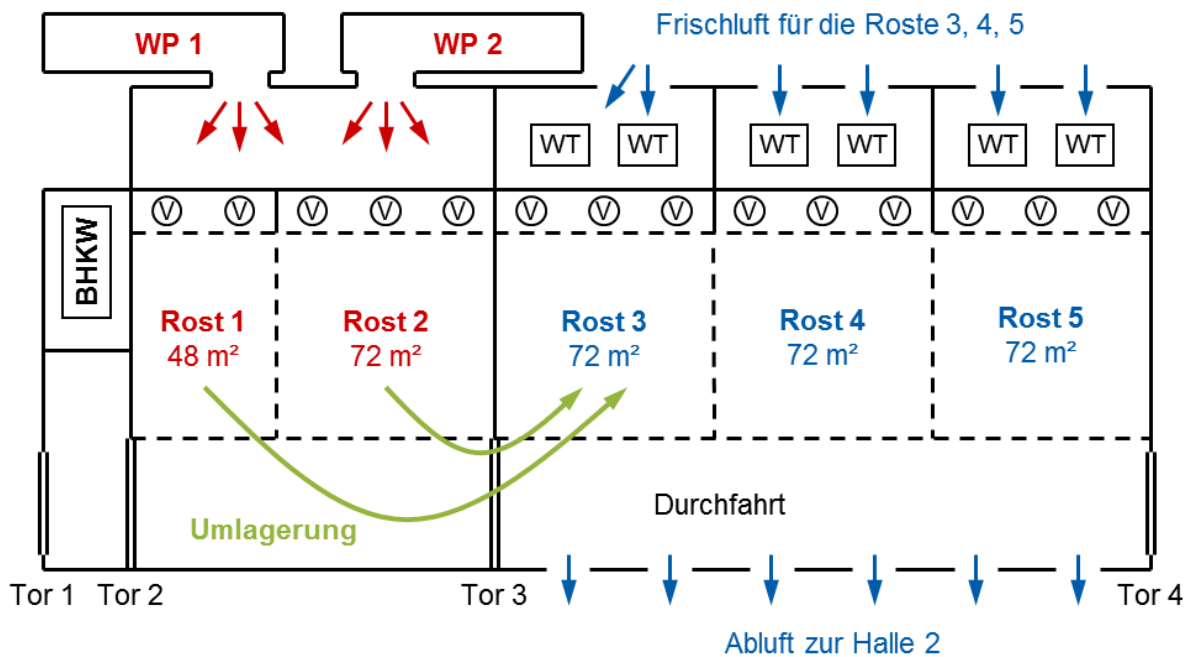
WP 1
WP 2
Frischluft für die Roste 3, 4, 5
WT WT WT WT WT WT
V V V V V V V V V V V V V
BHKW
Rost 1
48 m²
Rost 2
72 m²
Rost 3
72 m²
Rost 4
72 m²
Rost 5
72 m²
Durchfahrt
Umlagerung
Tor 1 Tor 2 Tor 3 Tor 4
Abluft zur Halle 2